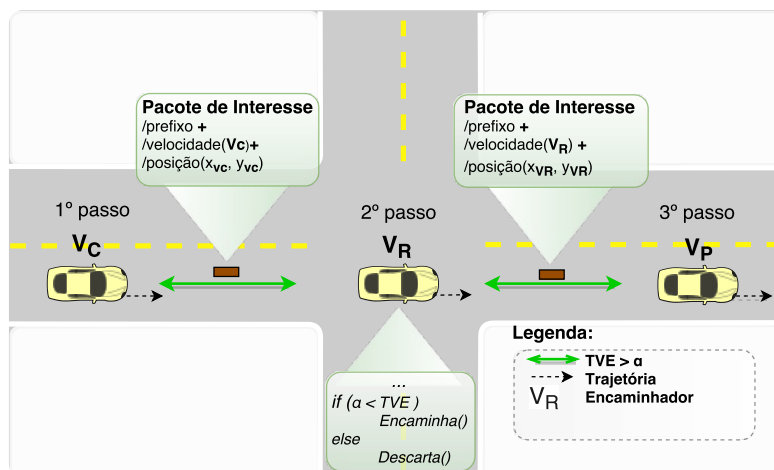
Pacote de Interesse
/prefixo +
/velocidade($V_C$)+
/posição($x_{VC}$, $y_{VC}$)

Pacote de Interesse
/prefixo +
/velocidade($V_R$) +
/posição($x_{VR}$, $y_{VR}$)

1º passo
$V_C$

2º passo
$V_R$

3º passo
$V_P$

...
if (α < TVE )
Encaminha()
else
Descarta()

Legenda:
TVE > α
Trajetória
$V_R$ Encaminhador